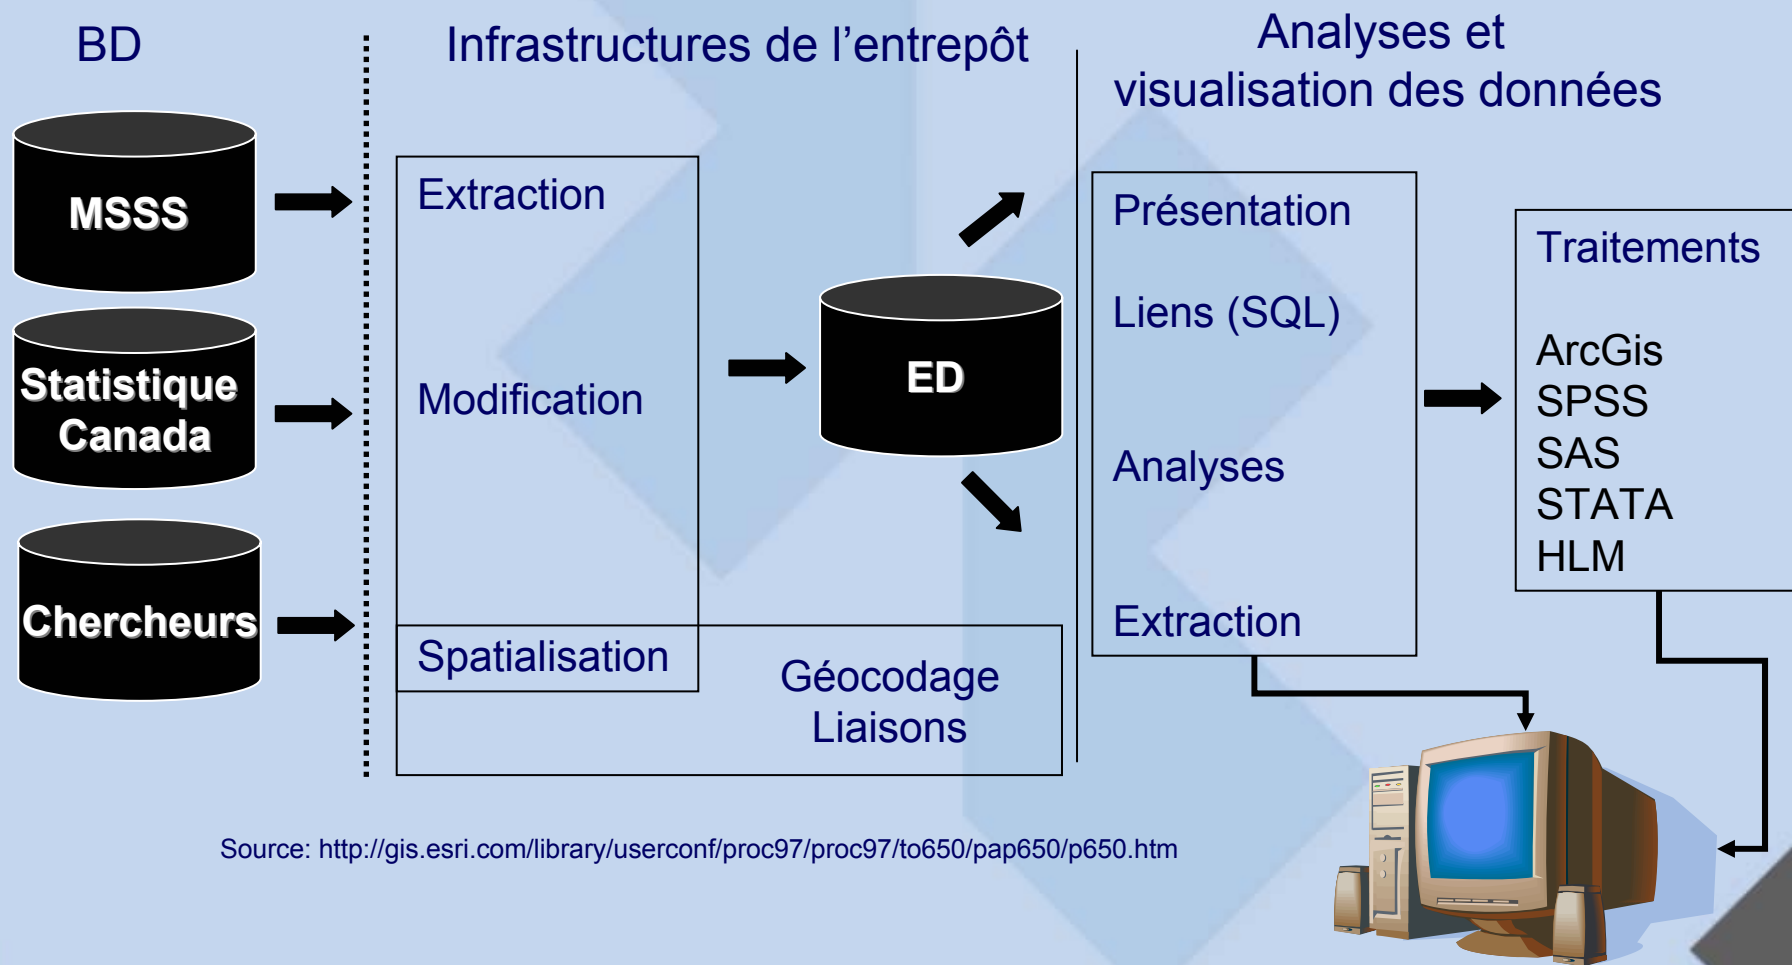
BD

MSSS

Statistique Canada

Chercheurs

Infrastructures de l’entrepôt

Extraction

Modification

Spatialisation

ED

Géocodage
Liaisons

Analyses et visualisation des données

Présentation

Liens (SQL)

Analyses

Extraction

Traitements

ArcGis
SPSS
SAS
STATA
HLM

Source: http://gis.esri.com/library/userconf/proc97/proc97/to650/pap650/p650.htm